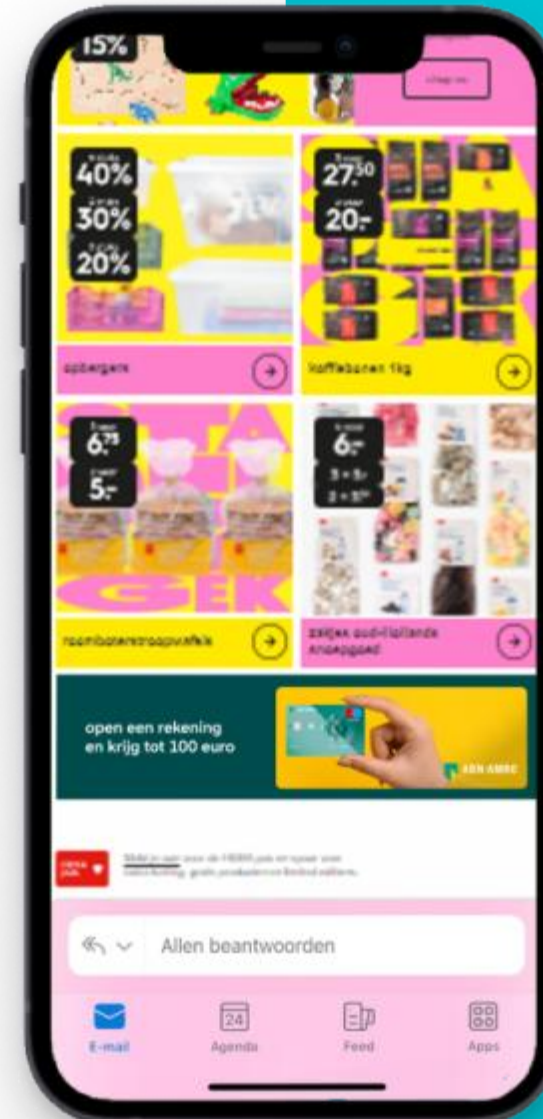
15%

40%
30%
20%

27$^{50}$
20,-

opbergers

koffiebonen 1kg

6$^{75}$
5,-

6,-

roomboterstroopwafels

zakjes oud-hollands snoepgoed

open een rekening en krijg tot 100 euro

ABN AMRO

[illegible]

Allen beantwoorden

E-mail
24
Agenda
Feed
Apps